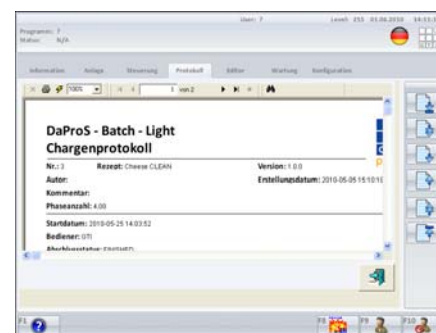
User: 7 Level: 255 01.06.2010 14:11

Programm: 7
Status: N/A

Information Anlage Steuerung Protokoll Editor Wartung Konfiguration

100% 1 von 2

DaProS - Batch - Light
Chargenprotokoll

Nr.: 3 Rezept: Cheese CLEAN Version: 1.0.0
Autor: Erstellungsdatum: 2010-05-05 15:10:10
Kommentar:
Phasenanzahl: 4.00

Startdatum: 2010-05-25 14:03:52
Bediener: GTI
Abschlussstatus: FINISHED

F1 F8 F9 F10